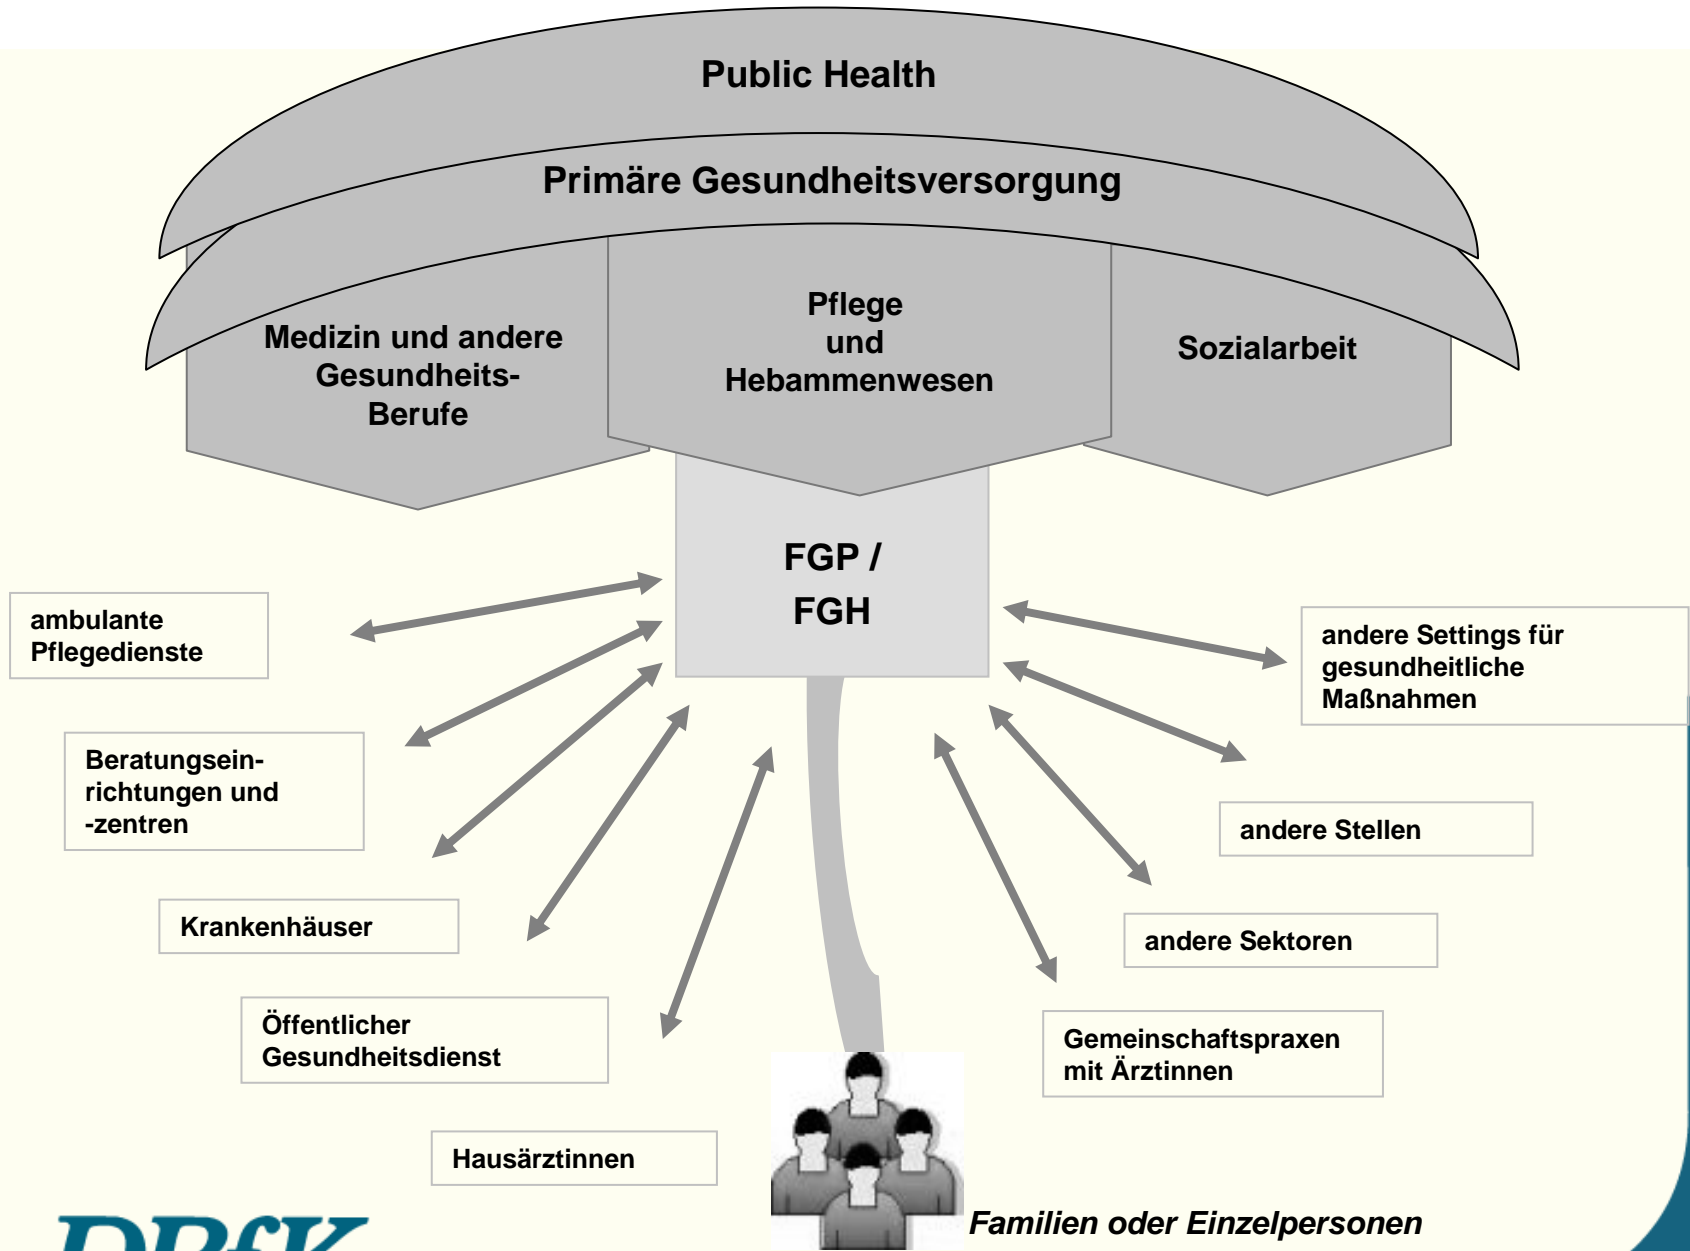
Public Health

Primäre Gesundheitsversorgung

Medizin und andere Gesundheits-Berufe

Pflege und Hebammenwesen

Sozialarbeit

FGP / FGH

ambulante Pflegedienste

Beratungseinrichtungen und -zentren

Krankenhäuser

Öffentlicher Gesundheitsdienst

Hausärztinnen

andere Settings für gesundheitliche Maßnahmen

andere Stellen

andere Sektoren

Gemeinschaftspraxen mit Ärztinnen

Familien oder Einzelpersonen

DBfK